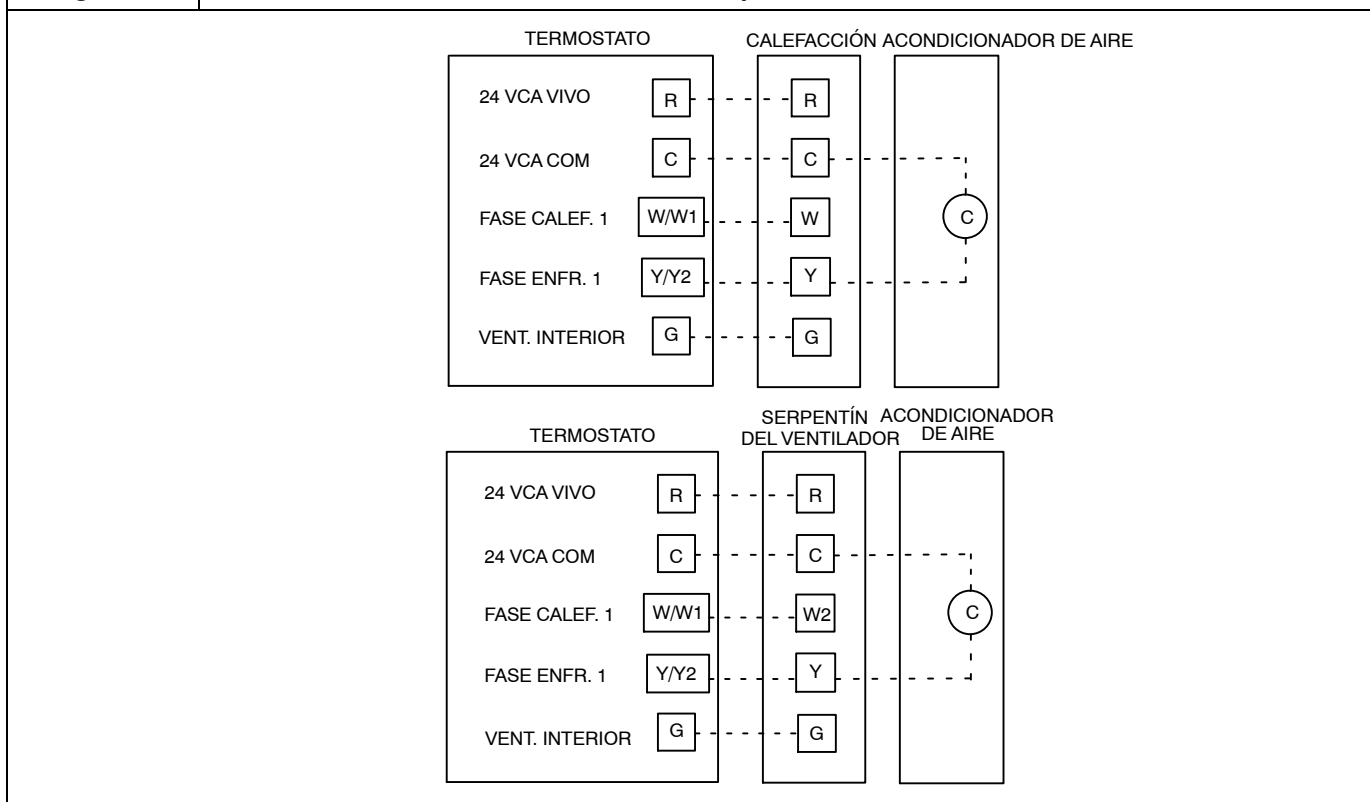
TERMOSTATO

CALEFACCIÓN

ACONDICIONADOR DE AIRE

24 VCA VIVO R R

24 VCA COM C C

FASE CALEF. 1 W/W1 W

FASE ENFR. 1 Y/Y2 Y

VENT. INTERIOR G G

C

TERMOSTATO

SERPENTÍN DEL VENTILADOR

ACONDICIONADOR DE AIRE

24 VCA VIVO R R

24 VCA COM C C

FASE CALEF. 1 W/W1 W2

FASE ENFR. 1 Y/Y2 Y

VENT. INTERIOR G G

C